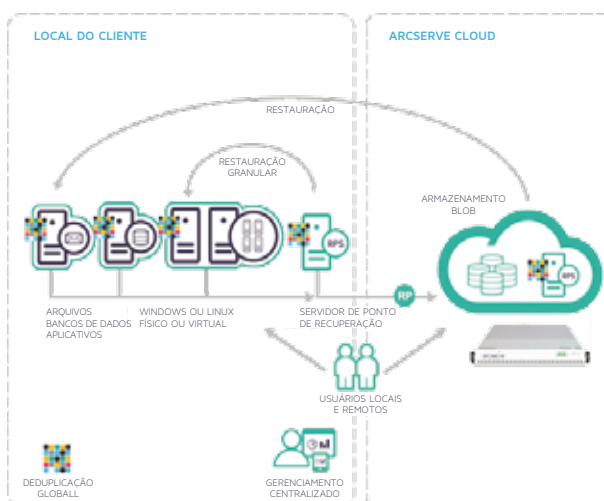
LOCAL DO CLIENTE

ARCSERVE CLOUD

RESTAURAÇÃO

RESTAURAÇÃO GRANULAR

ARMAZENAMENTO BLOB

RPS

RPS

RP

ARQUIVOS
BANCOS DE DADOS
APLICATIVOS

WINDOWS OU LINUX
FÍSICO OU VIRTUAL

SERVIDOR DE PONTO DE RECUPERAÇÃO

USUÁRIOS LOCAIS E REMOTOS

DEDUPLICAÇÃO GLOBALL

GERENCIAMENTO CENTRALIZADO